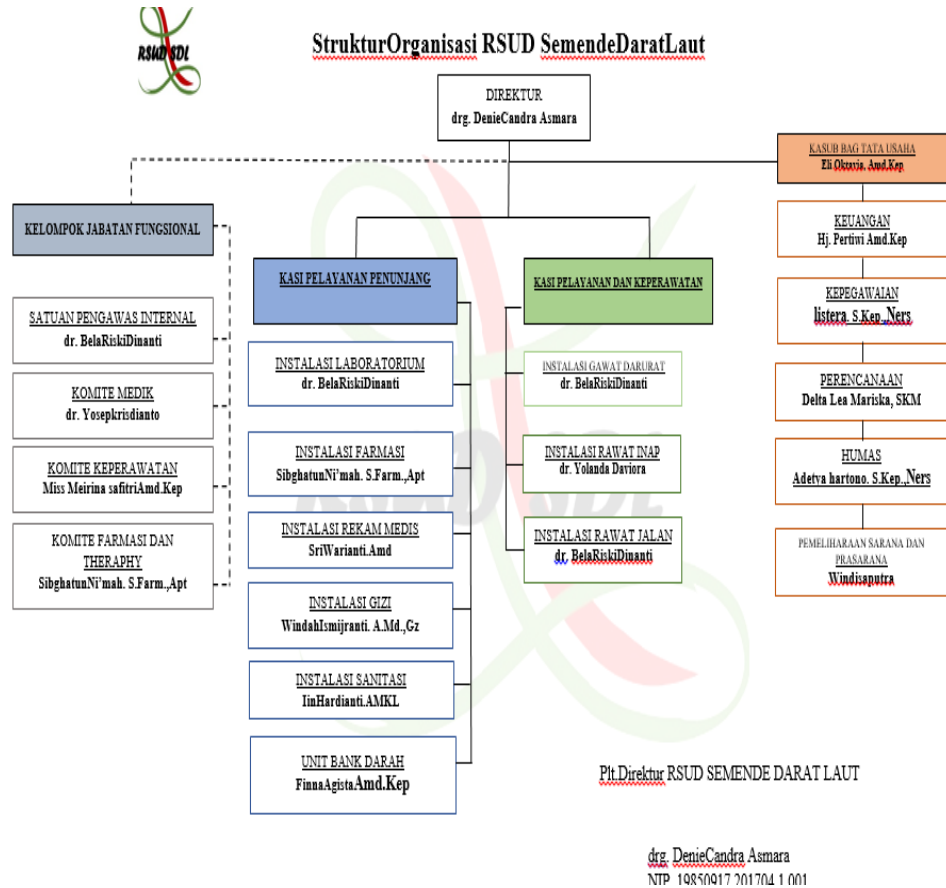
RSUD SDL

StrukturOrganisasi RSUD SemendeDaratLaut

DIREKTUR
drg. DenieCandra Asmara

KASUB BAG TATA USAHA
Eli Oktavia, Amd.Kep

KELOMPOK JABATAN FUNGSIONAL

SATUAN PENGAWAS INTERNAL
dr. BelaRiskiDinanti

KOMITE MEDIK
dr. Yosepkrisdianto

KOMITE KEPERAWATAN
Miss Meirina safitriAmd.Kep

KOMITE FARMASI DAN THERAPHY
SibghatunNi'mah. S.Farm.,Apt

KASI PELAYANAN PENUNJANG

INSTALASI LABORATORIUM
dr. BelaRiskiDinanti

INSTALASI FARMASI
SibghatunNi'mah. S.Farm.,Apt

INSTALASI REKAM MEDIS
SriWarianti.Amd

INSTALASI GIZI
WindahIsmijranti. A.Md.,Gz

INSTALASI SANITASI
IinHardianti.AMKL

UNIT BANK DARAH
FinnaAgistaAmd.Kep

KASI PELAYANAN DAN KEPERAWATAN

INSTALASI GAWAT DARURAT
dr. BelaRiskiDinanti

INSTALASI RAWAT INAP
dr. Yolanda Daviora

INSTALASI RAWAT JALAN
dr. BelaRiskiDinanti

KEUANGAN
Hj. Pertiwi Amd.Kep

KEPEGAWAIAN
listera. S.Kep.,Ners

PERENCANAAN
Delta Lea Mariska, SKM

HUMAS
Adetva hartono. S.Kep.,Ners

PEMELIHARAAN SARANA DAN PRASARANA
Windisaputra

Plt.Direktur RSUD SEMENDE DARAT LAUT

drg. DenieCandra Asmara
NIP. 19850917 201704 1 001